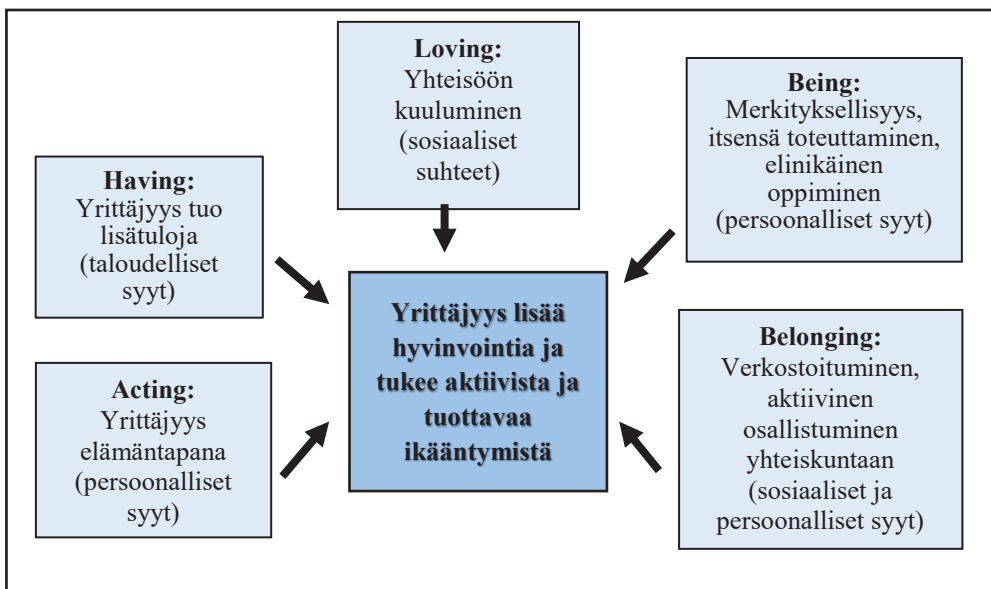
**Loving:**
Yhteisöön kuuluminen (sosiaaliset suhteet)

**Being:**
Merkityksellisyys, itsensä toteuttaminen, elinikäinen oppiminen (persoonalliset syyt)

**Having:**
Yrittäjyys tuo lisätuloja (taloudelliset syyt)

**Yrittäjyys lisää hyvinvointia ja tukee aktiivista ja tuottavaa ikääntymistä**

**Belonging:**
Verkostoituminen, aktiivinen osallistuminen yhteiskuntaan (sosiaaliset ja persoonalliset syyt)

**Acting:**
Yrittäjyys elämäntapana (persoonalliset syyt)